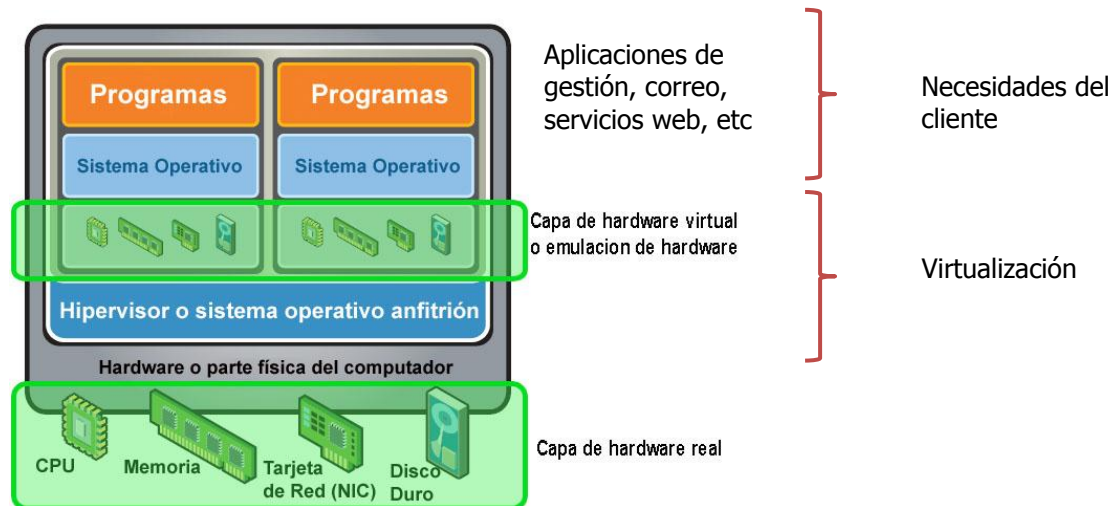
Programas

Sistema Operativo

Programas

Sistema Operativo

Aplicaciones de gestión, correo, servicios web, etc

Necesidades del cliente

Capa de hardware virtual o emulacion de hardware

Virtualización

Hipervisor o sistema operativo anfitrión

Hardware o parte física del computador

CPU

Memoria

Tarjeta de Red (NIC)

Disco Duro

Capa de hardware real